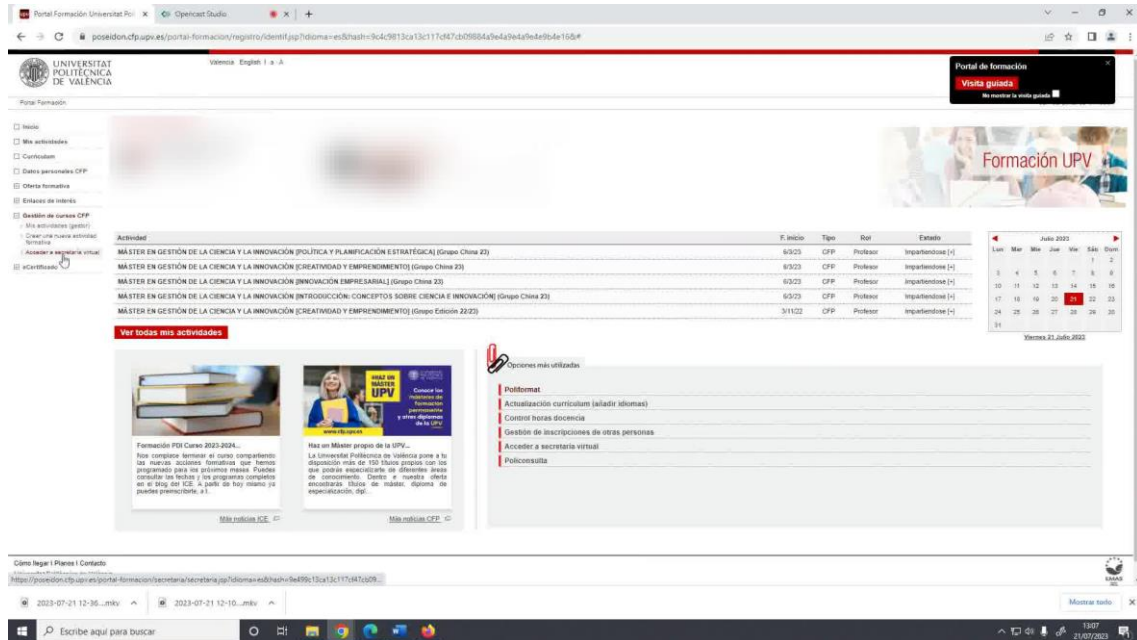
Portal Formación Universitat Pol × Opencast Studio × +

poseidon.cfp.upv.es/portal-formacion/registro/identif.jsp?idioma=es&hash=9c4c9813ca13c117cf47cb09884a9e4a9e4a9e4a9e4e9b4e16&#

UNIVERSITAT POLITÈCNICA DE VALÈNCIA

Valencia English 1 a A

Portal de formación
Visita guiada
No mostrar la visita guiada

Portal Formación

Inicio
Mis actividades
Curriculum
Datos personales CFP
Oferta formativa
Enlaces de interés
Gestión de cursos CFP
Mis actividades (gestor)
Crear una nueva actividad formativa
Acceder a secretaria virtual
eCertificado

Formación UPV

| Actividad | F. inicio | Tipo | Rol | Estado |
|---|---|---|---|---|
| MÁSTER EN GESTIÓN DE LA CIENCIA Y LA INNOVACIÓN [POLÍTICA Y PLANIFICACIÓN ESTRATÉGICA] (Grupo China 23) | 6/3/23 | CFP | Profesor | Impartiendose [+] |
| MÁSTER EN GESTIÓN DE LA CIENCIA Y LA INNOVACIÓN [CREATIVIDAD Y EMPRENDIMIENTO] (Grupo China 23) | 6/3/23 | CFP | Profesor | Impartiendose [+] |
| MÁSTER EN GESTIÓN DE LA CIENCIA Y LA INNOVACIÓN [INNOVACIÓN EMPRESARIAL] (Grupo China 23) | 6/3/23 | CFP | Profesor | Impartiendose [+] |
| MÁSTER EN GESTIÓN DE LA CIENCIA Y LA INNOVACIÓN [INTRODUCCIÓN: CONCEPTOS SOBRE CIENCIA E INNOVACIÓN] (Grupo China 23) | 6/3/23 | CFP | Profesor | Impartiendose [+] |
| MÁSTER EN GESTIÓN DE LA CIENCIA Y LA INNOVACIÓN [CREATIVIDAD Y EMPRENDIMIENTO] (Grupo Edición 22/23) | 3/11/22 | CFP | Profesor | Impartiendose [+] |

Julio 2023

| Lun | Mar | Mie | Jue | Vie | Sáb | Dom |
|---|---|---|---|---|---|---|
| | | | | | 1 | 2 |
| 3 | 4 | 5 | 6 | 7 | 8 | 9 |
| 10 | 11 | 12 | 13 | 14 | 15 | 16 |
| 17 | 18 | 19 | 20 | 21 | 22 | 23 |
| 24 | 25 | 26 | 27 | 28 | 29 | 30 |
| 31 | | | | | | |

Viernes 21 Julio 2023

Ver todas mis actividades

Formación PDI Curso 2023-2024...
Nos complace terminar el curso compartiendo las nuevas acciones formativas que hemos programado para los próximos meses. Puedes consultar las fechas y los programas completos en el blog del ICE. A partir de hoy mismo ya puedes preinscribirte, a l...
Más noticias ICE

HAZ UN MÁSTER UPV
Conoce los másteres de formación permanente y otros diplomas de la UPV
www.cfp.upv.es

Haz un Máster propio de la UPV...
La Universitat Politècnica de València pone a tu disposición más de 150 títulos propios con los que podrás especializarte de diferentes áreas de conocimiento. Dentro de nuestra oferta encontrarás títulos de máster, diploma de especialización, dipl...
Más noticias CFP

Opciones más utilizadas
Poliformat
Actualización curriculum (añadir idiomas)
Control horas docencia
Gestión de inscripciones de otras personas
Acceder a secretaria virtual
Policonsulta

Cómo llegar | Planos | Contacto
https://poseidon.cfp.upv.es/portal-formacion/secretaria/secretaria.jsp?idioma=es&hash=9e499c13ca13c117cf47cb09...

2023-07-21 12-36....mkv
2023-07-21 12-10....mkv
Mostrar todo

Escribe aquí para buscar
13:07
21/07/2023